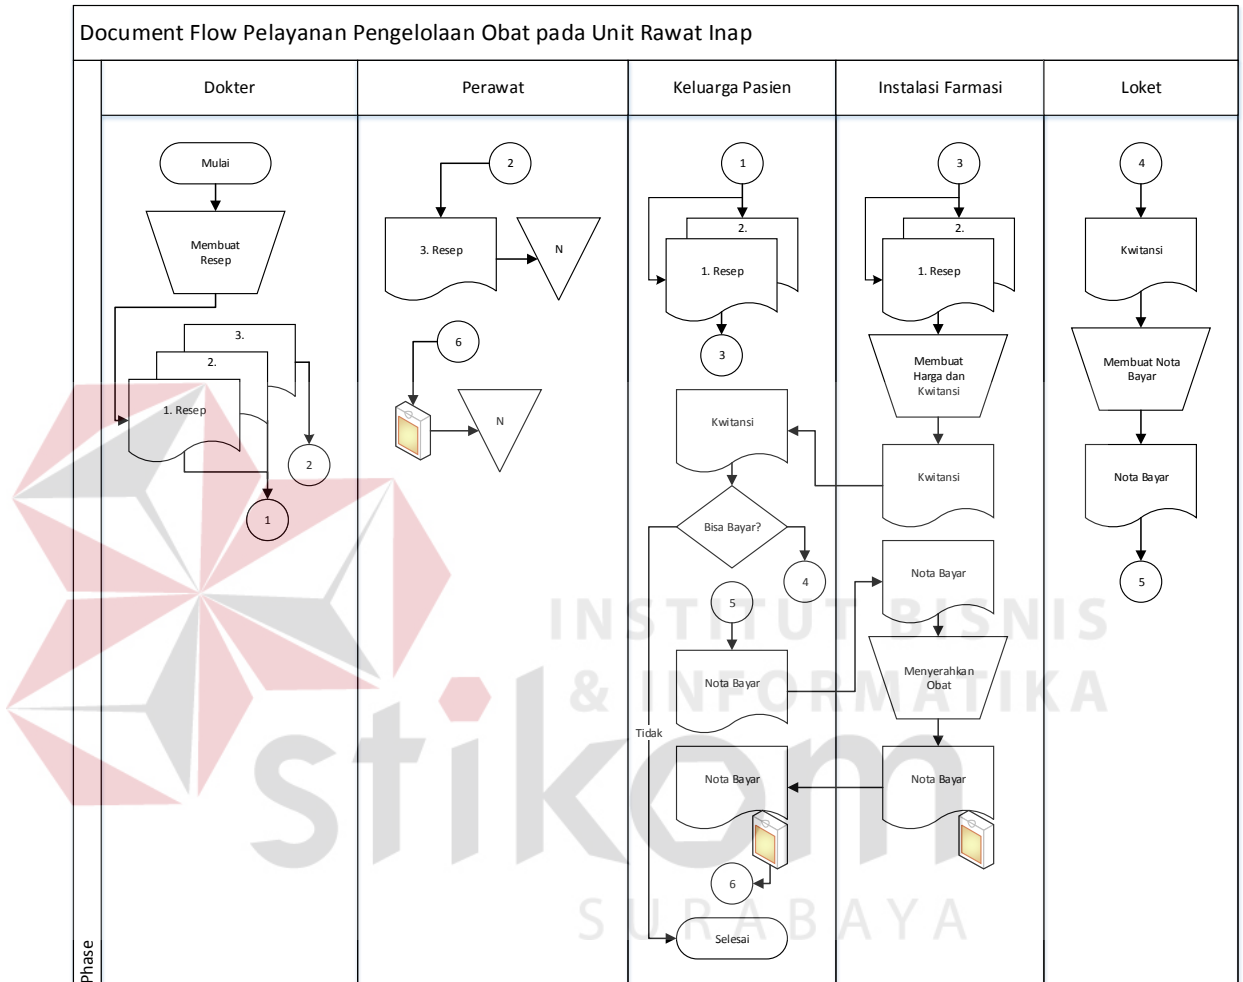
Document Flow Pelayanan Pengelolaan Obat pada Unit Rawat Inap

Dokter

Perawat

Keluarga Pasien

Instalasi Farmasi

Loket

Mulai

Membuat Resep

3.

2.

1. Resep

2

1

2

3. Resep

N

6

N

1

2.

1. Resep

3

Kwitansi

Bisa Bayar?

4

5

Nota Bayar

Tidak

Nota Bayar

6

Selesai

3

2.

1. Resep

Membuat Harga dan Kwitansi

Kwitansi

Nota Bayar

Menyerahkan Obat

Nota Bayar

4

Kwitansi

Membuat Nota Bayar

Nota Bayar

5

Phase

INSTITUT BISNIS & INFORMATIKA

stikom

SURABAYA